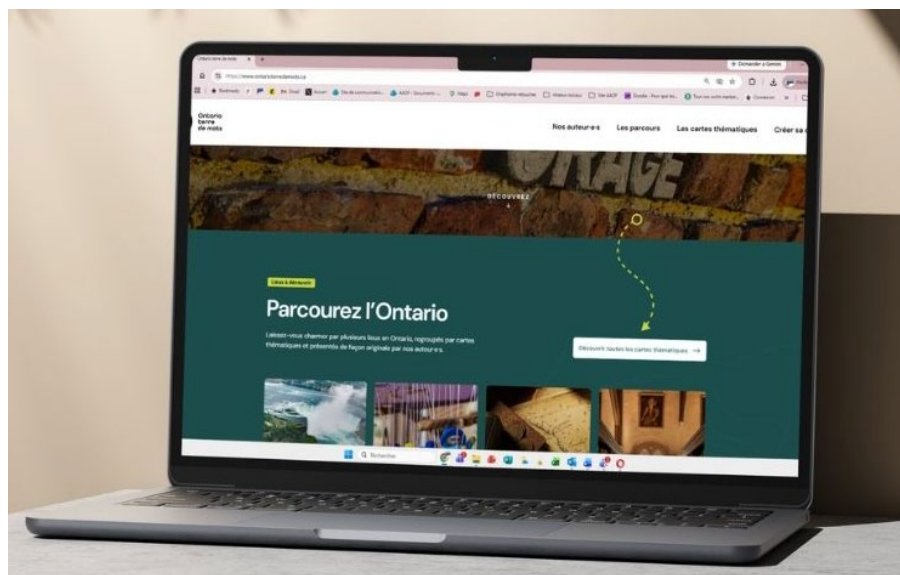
Ontario terre de mots

Demander à Gemini

https://www.ontarioterredemots.ca

Ontario terre de mots

Nos auteur·e·s

Les parcours

Les cartes thématiques

Créer sa c

DÉCOUVREZ

Lieux à découvrir

Parcourez l'Ontario

Laissez-vous charmer par plusieurs lieux en Ontario, regroupés par cartes thématiques et présentés de façon originale par nos auteur·e·s.

Découvrir toutes les cartes thématiques →

Rechercher